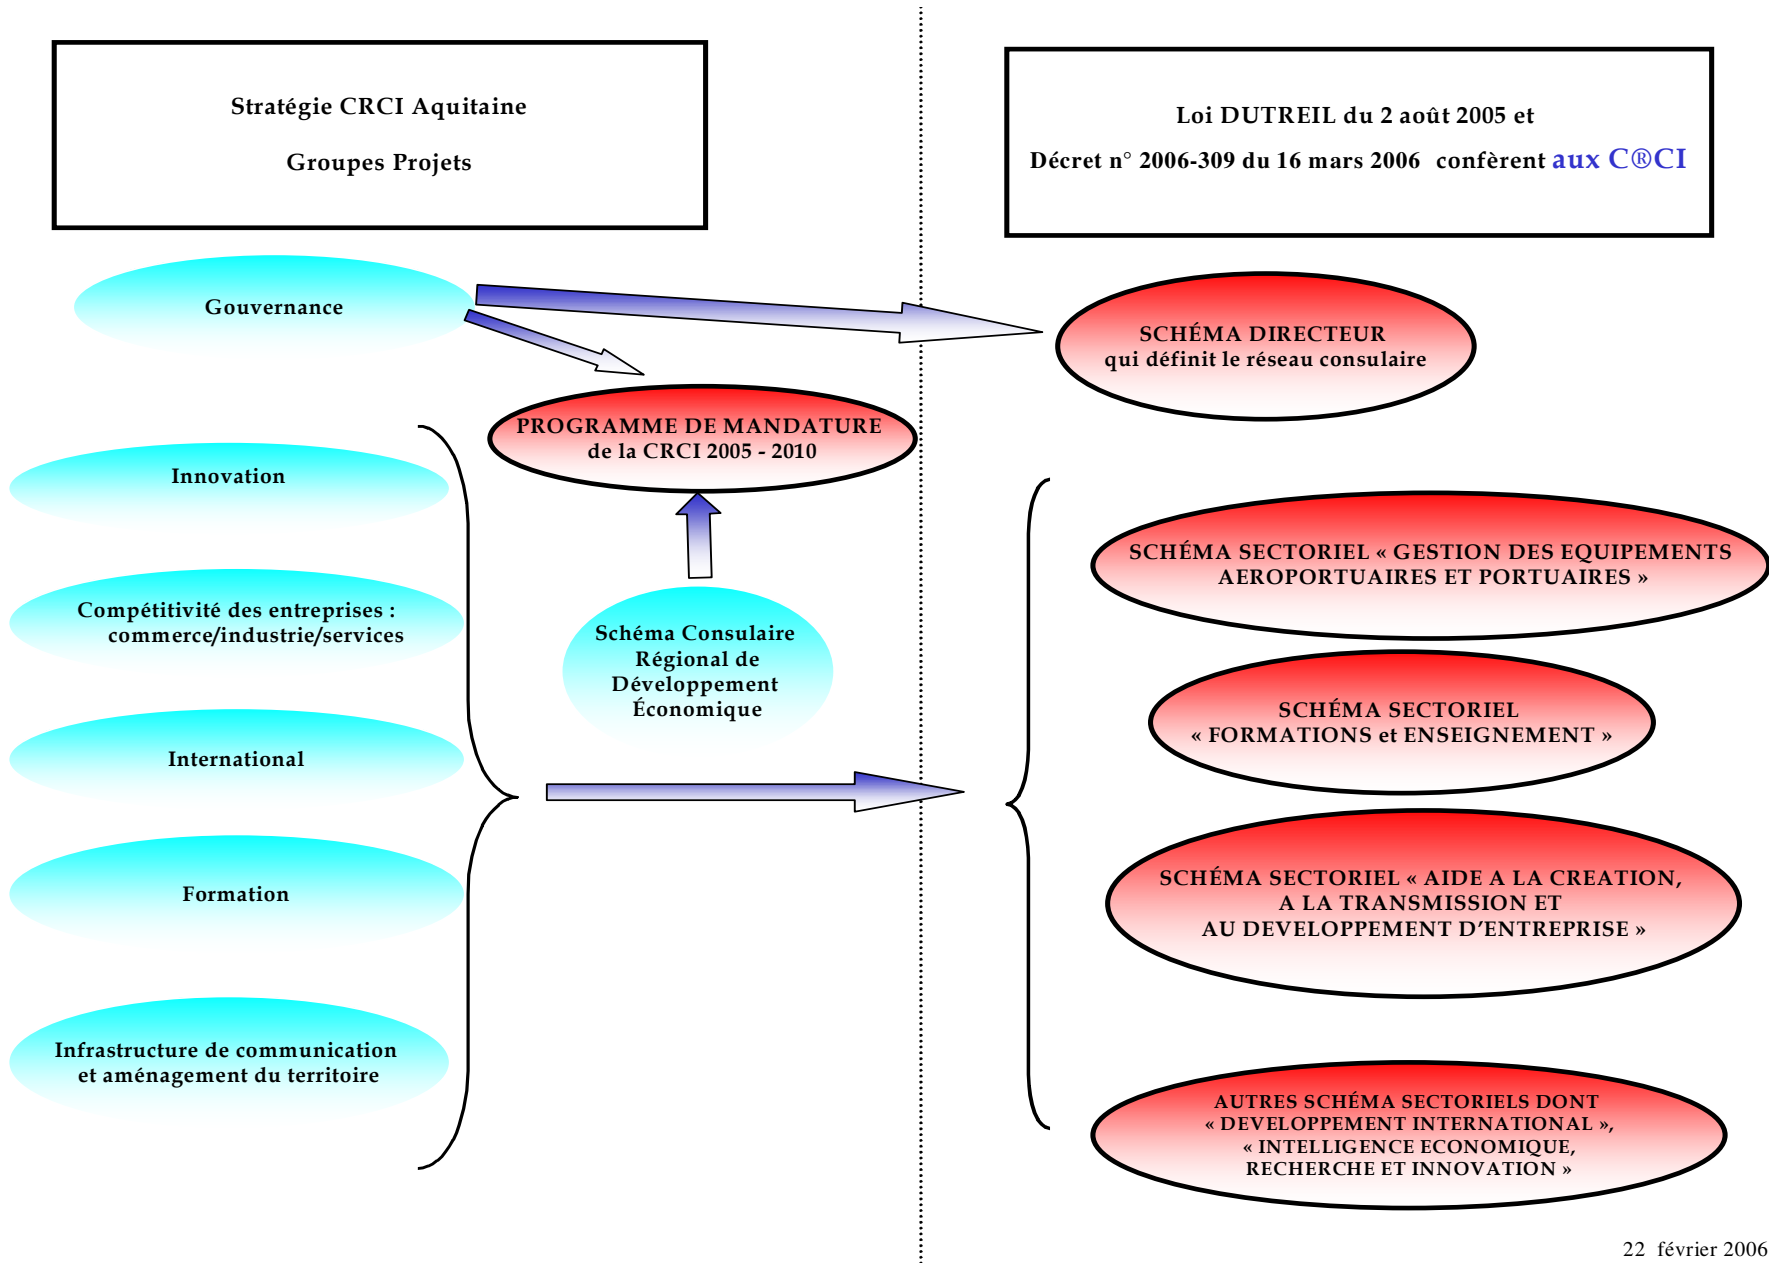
Stratégie CRCI Aquitaine

Groupes Projets

Loi DUTREIL du 2 août 2005 et

Décret n° 2006-309 du 16 mars 2006 confèrent aux C®CI

Gouvernance

SCHÉMA DIRECTEUR
qui définit le réseau consulaire

PROGRAMME DE MANDATURE
de la CRCI 2005 - 2010

Innovation

SCHÉMA SECTORIEL « GESTION DES EQUIPEMENTS AEROPORTUAIRES ET PORTUAIRES »

Compétitivité des entreprises : commerce/industrie/services

Schéma Consulaire Régional de Développement Économique

SCHÉMA SECTORIEL « FORMATIONS et ENSEIGNEMENT »

International

Formation

SCHÉMA SECTORIEL « AIDE A LA CREATION, A LA TRANSMISSION ET AU DEVELOPPEMENT D'ENTREPRISE »

Infrastructure de communication et aménagement du territoire

AUTRES SCHÉMA SECTORIELS DONT « DEVELOPPEMENT INTERNATIONAL », « INTELLIGENCE ECONOMIQUE, RECHERCHE ET INNOVATION »

22 février 2006